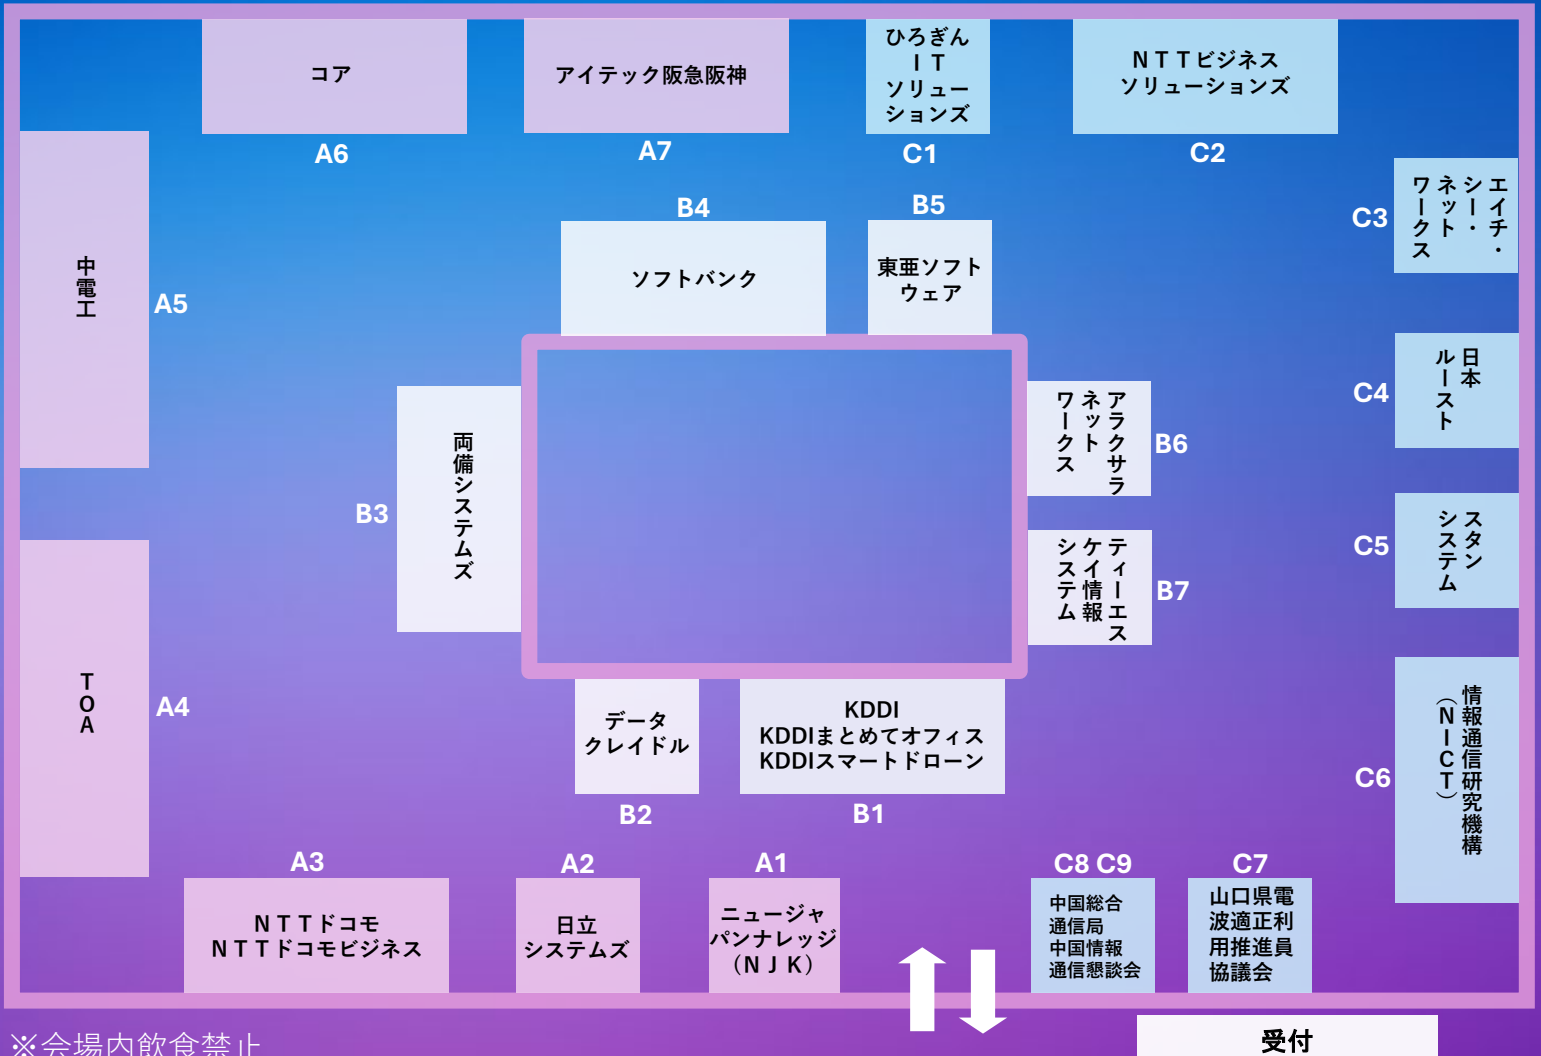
コア
A6
アイテック阪急阪神
A7
ひろぎん
ＩＴ
ソリューションズ
C1
ＮＴＴビジネスソリューションズ
C2
中電工
A5
B4
ソフトバンク
B5
東亜ソフトウェア
エイチ・シー・ネットワークス
C3
日本ルースト
C4
両備システムズ
B3
アラクサラネットワークス
B6
テイ・エス・ケイ情報システム
B7
スタンシステム
C5
ＴＯＡ
A4
データクレイドル
B2
KDDI
KDDIまとめてオフィス
KDDIスマートドローン
B1
情報通信研究機構（ＮＩＣＴ）
C6
A3
ＮＴＴドコモ
ＮＴＴドコモビジネス
A2
日立システムズ
A1
ニュージャパンナレッジ（ＮＪＫ）
C8 C9
中国総合通信局
中国情報通信懇談会
C7
山口県電波適正利用推進員協議会
※会場内飲食禁止
受付